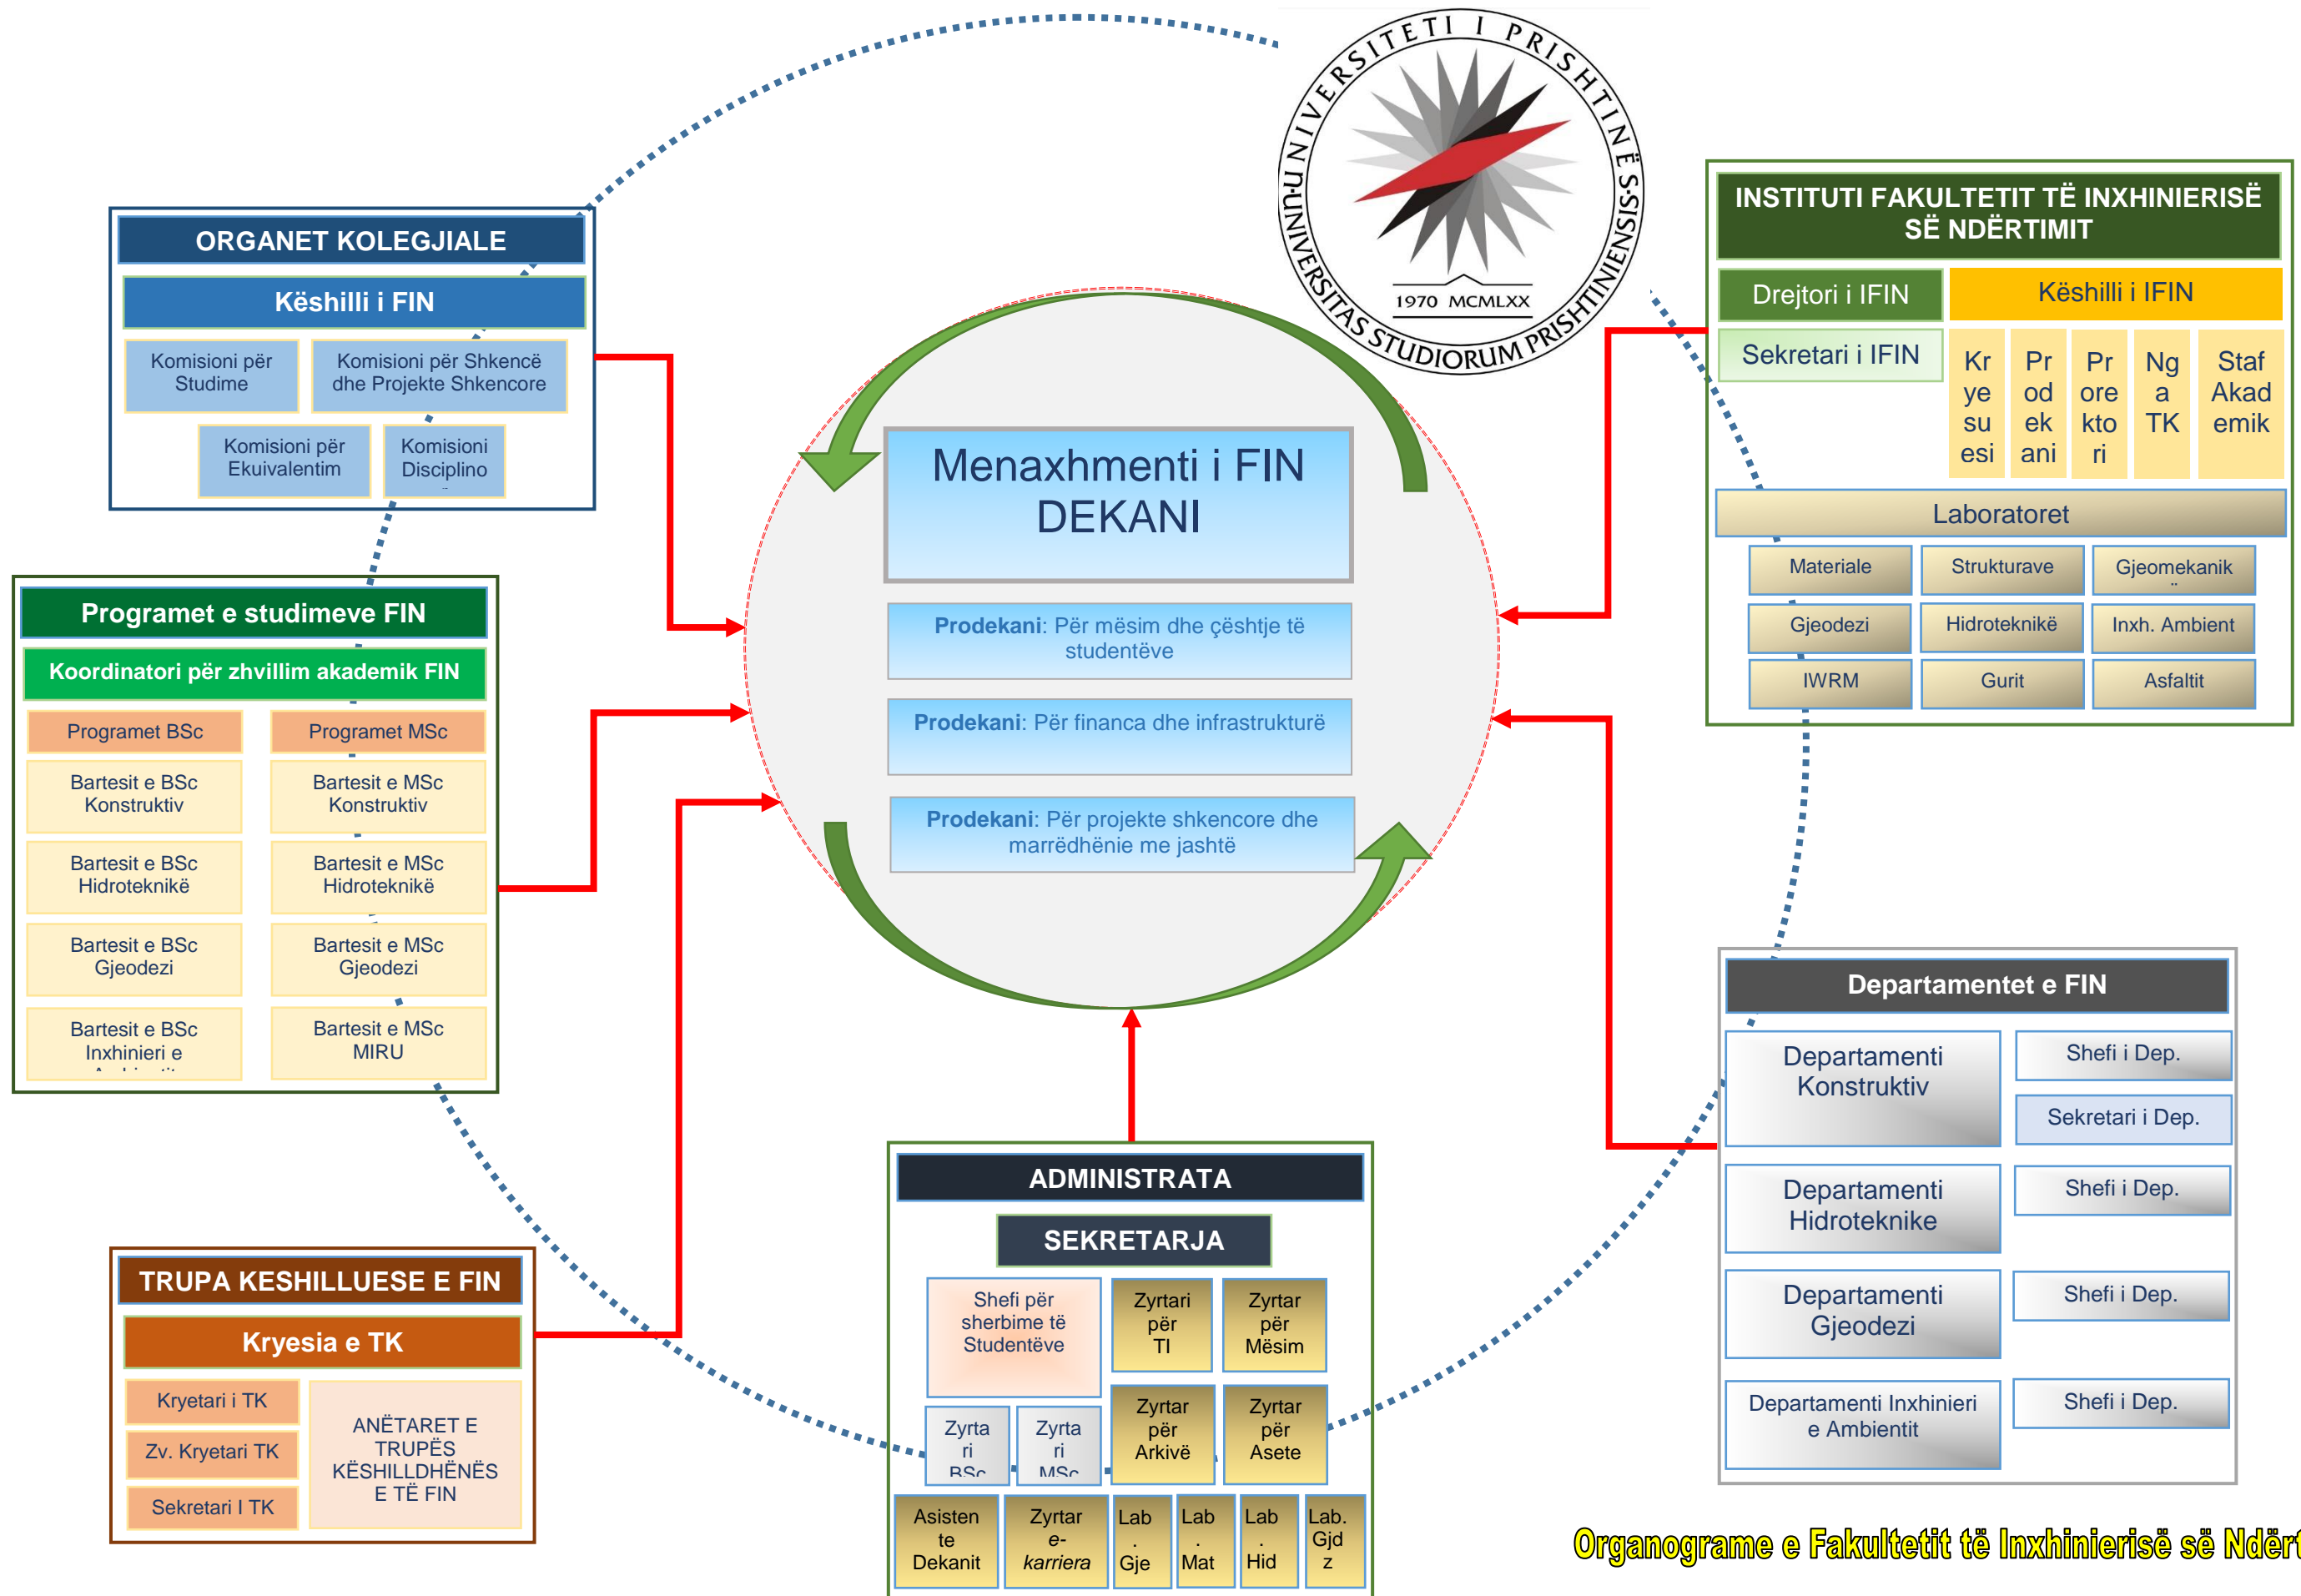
UNIVERSITETI I PRISHTINËS
UNIVERSITAS STUDIORUM PRISHTINIENSIS
1970 MCMLXX

ORGANET KOLEGJIALE
Këshilli i FIN
Komisioni për Studime
Komisioni për Shkencë dhe Projekte Shkencore
Komisioni për Ekuivalentim
Komisioni Disciplino

Programet e studimeve FIN
Koordinatori për zhvillim akademik FIN
Programet BSc
Programet MSc
Bartesit e BSc Konstruktiv
Bartesit e MSc Konstruktiv
Bartesit e BSc Hidroteknikë
Bartesit e MSc Hidroteknikë
Bartesit e BSc Gjeodezi
Bartesit e MSc Gjeodezi
Bartesit e BSc Inxhinieri e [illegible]
Bartesit e MSc MIRU

Menaxhmenti i FIN
DEKANI
Prodekani: Për mësim dhe çështje të studentëve
Prodekani: Për financa dhe infrastrukturë
Prodekani: Për projekte shkencore dhe marrëdhënie me jashtë

INSTITUTI FAKULTETIT TË INXHINIERISË SË NDËRTIMIT
Drejtori i IFIN
Këshilli i IFIN
Sekretari i IFIN
Kryesuesi
Prodekani
Prorektori
Nga TK
Staf Akademik
Laboratoret
Materiale
Strukturave
Gjeomekanik
Gjeodezi
Hidroteknikë
Inxh. Ambient
IWRM
Gurit
Asfaltit

Departamentet e FIN
Departamenti Konstruktiv
Shefi i Dep.
Sekretari i Dep.
Departamenti Hidroteknike
Shefi i Dep.
Departamenti Gjeodezi
Shefi i Dep.
Departamenti Inxhinieri e Ambientit
Shefi i Dep.

TRUPA KESHILLUESE E FIN
Kryesia e TK
Kryetari i TK
Zv. Kryetari TK
Sekretari I TK
ANËTARET E TRUPËS KËSHILLDHËNËS E TË FIN

ADMINISTRATA
SEKRETARJA
Shefi për sherbime të Studentëve
Zyrtari për TI
Zyrtar për Mësim
Zyrtari BSc
Zyrtari MSc
Zyrtar për Arkivë
Zyrtar për Asete
Asistente Dekanit
Zyrtar e-karriera
Lab. Gje
Lab. Mat
Lab. Hid
Lab. Gjdz

Organograme e Fakultetit të Inxhinierisë së Ndërt